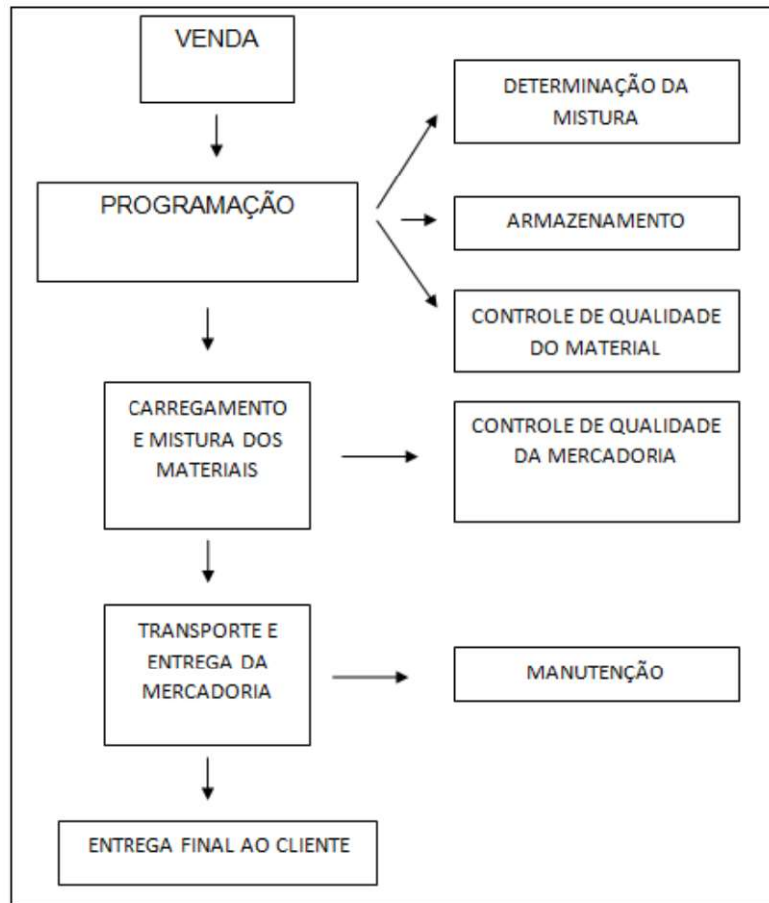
VENDA

PROGRAMAÇÃO

DETERMINAÇÃO DA MISTURA

ARMAZENAMENTO

CONTROLE DE QUALIDADE DO MATERIAL

CARREGAMENTO E MISTURA DOS MATERIAIS

CONTROLE DE QUALIDADE DA MERCADORIA

TRANSPORTE E ENTREGA DA MERCADORIA

MANUTENÇÃO

ENTREGA FINAL AO CLIENTE